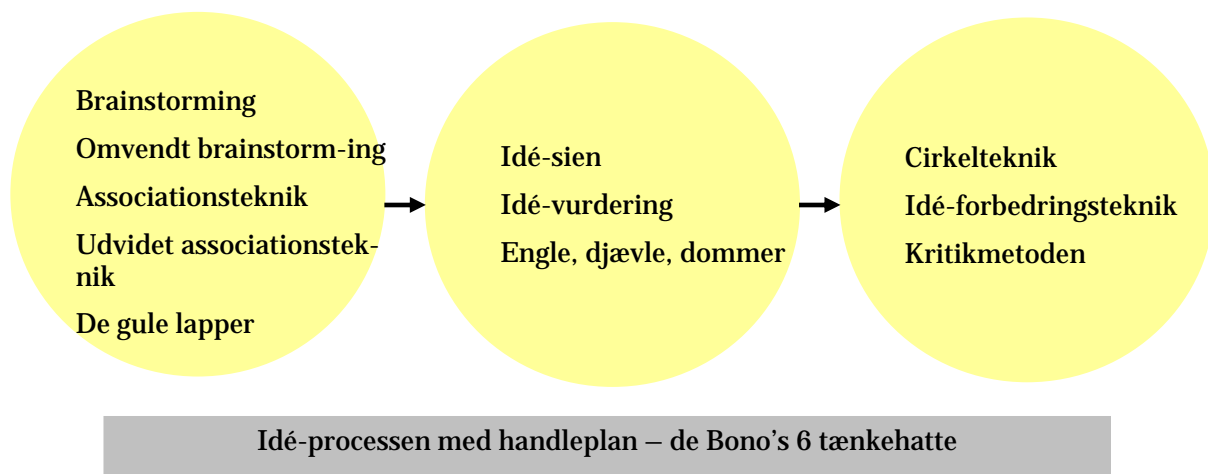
Brainstorming

Omvendt brainstorm-ing

Associationsteknik

Udvidet associationsteknik

De gule lapper

Idé-sien

Idé-vurdering

Engle, djævle, dommer

Cirkelteknik

Idé-forbedringsteknik

Kritikmetoden

Idé-processen med handleplan – de Bono's 6 tænkehatte